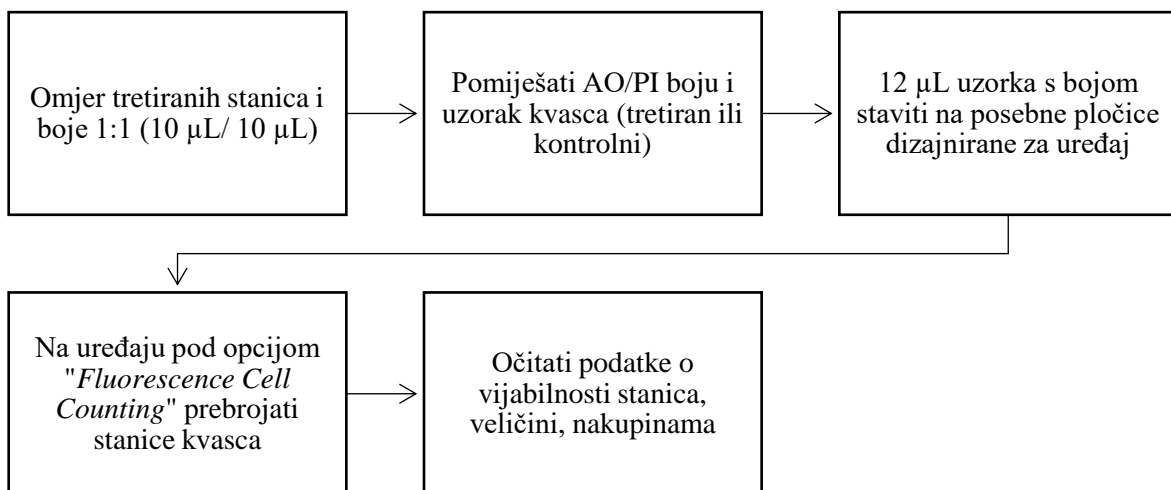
Omjer tretiranih stanica i boje 1:1 (10 µL/ 10 µL)

Pomiješati AO/PI boju i uzorak kvasca (tretiran ili kontrolni)

12 µL uzorka s bojom staviti na posebne pločice dizajnirane za uređaj

Na uređaju pod opcijom "*Fluorescence Cell Counting*" prebrojati stanice kvasca

Očitati podatke o vijabilnosti stanica, veličini, nakupinama